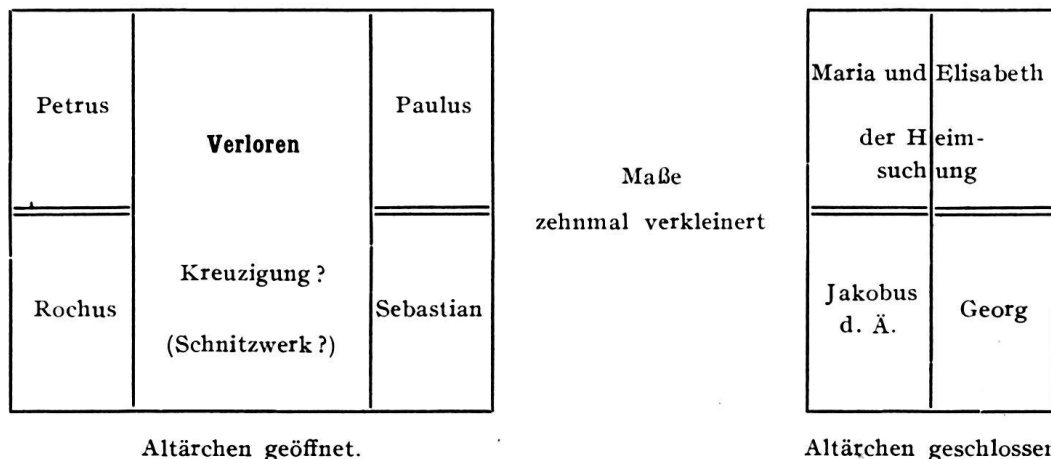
Petrus

Verloren

Paulus

Rochus

Kreuzigung ?

(Schnitzwerk ?)

Sebastian

Altärchen geöffnet.

Maße
zehnmal verkleinert

Maria und Elisabeth

der Heimsuchung

Jakobus d. Ä.

Georg

Altärchen geschlossen